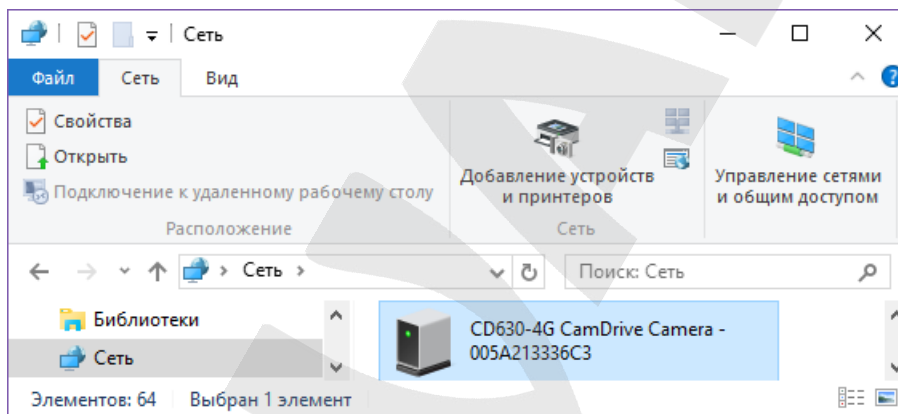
Сеть

Файл Сеть Вид

Свойства
Открыть
Подключение к удаленному рабочему столу
Расположение

Добавление устройств и принтеров
Сеть

Управление сетями и общим доступом

Сеть >

Поиск: Сеть

Библиотеки
Сеть

CD630-4G CamDrive Camera - 005A213336C3

Элементов: 64 Выбран 1 элемент